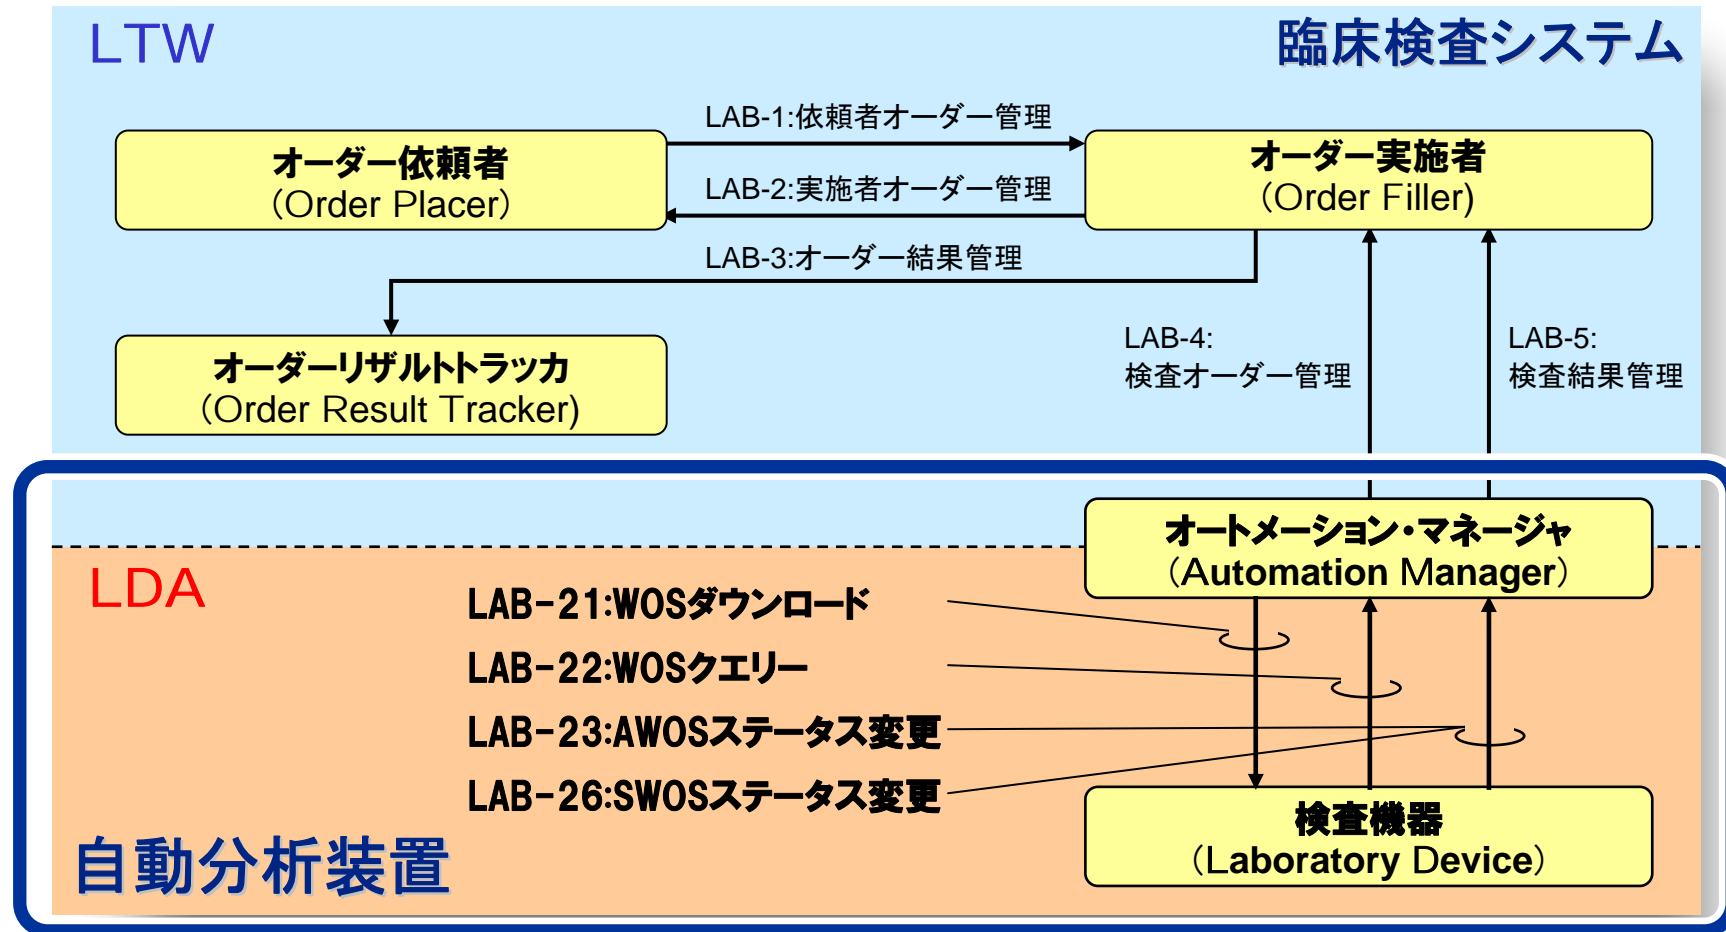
LTW

臨床検査システム

LAB-1:依頼者オーダー管理

オーダー依頼者
(Order Placer)

LAB-2:実施者オーダー管理

オーダー実施者
(Order Filler)

LAB-3:オーダー結果管理

オーダーリザルトトラッカ
(Order Result Tracker)

LAB-4:
検査オーダー管理

LAB-5:
検査結果管理

オートメーション・マネージャ
(Automation Manager)

LDA

LAB-21:WOSダウンロード
LAB-22:WOSクエリー
LAB-23:AWOSステータス変更
LAB-26:SWOSステータス変更

検査機器
(Laboratory Device)

自動分析装置